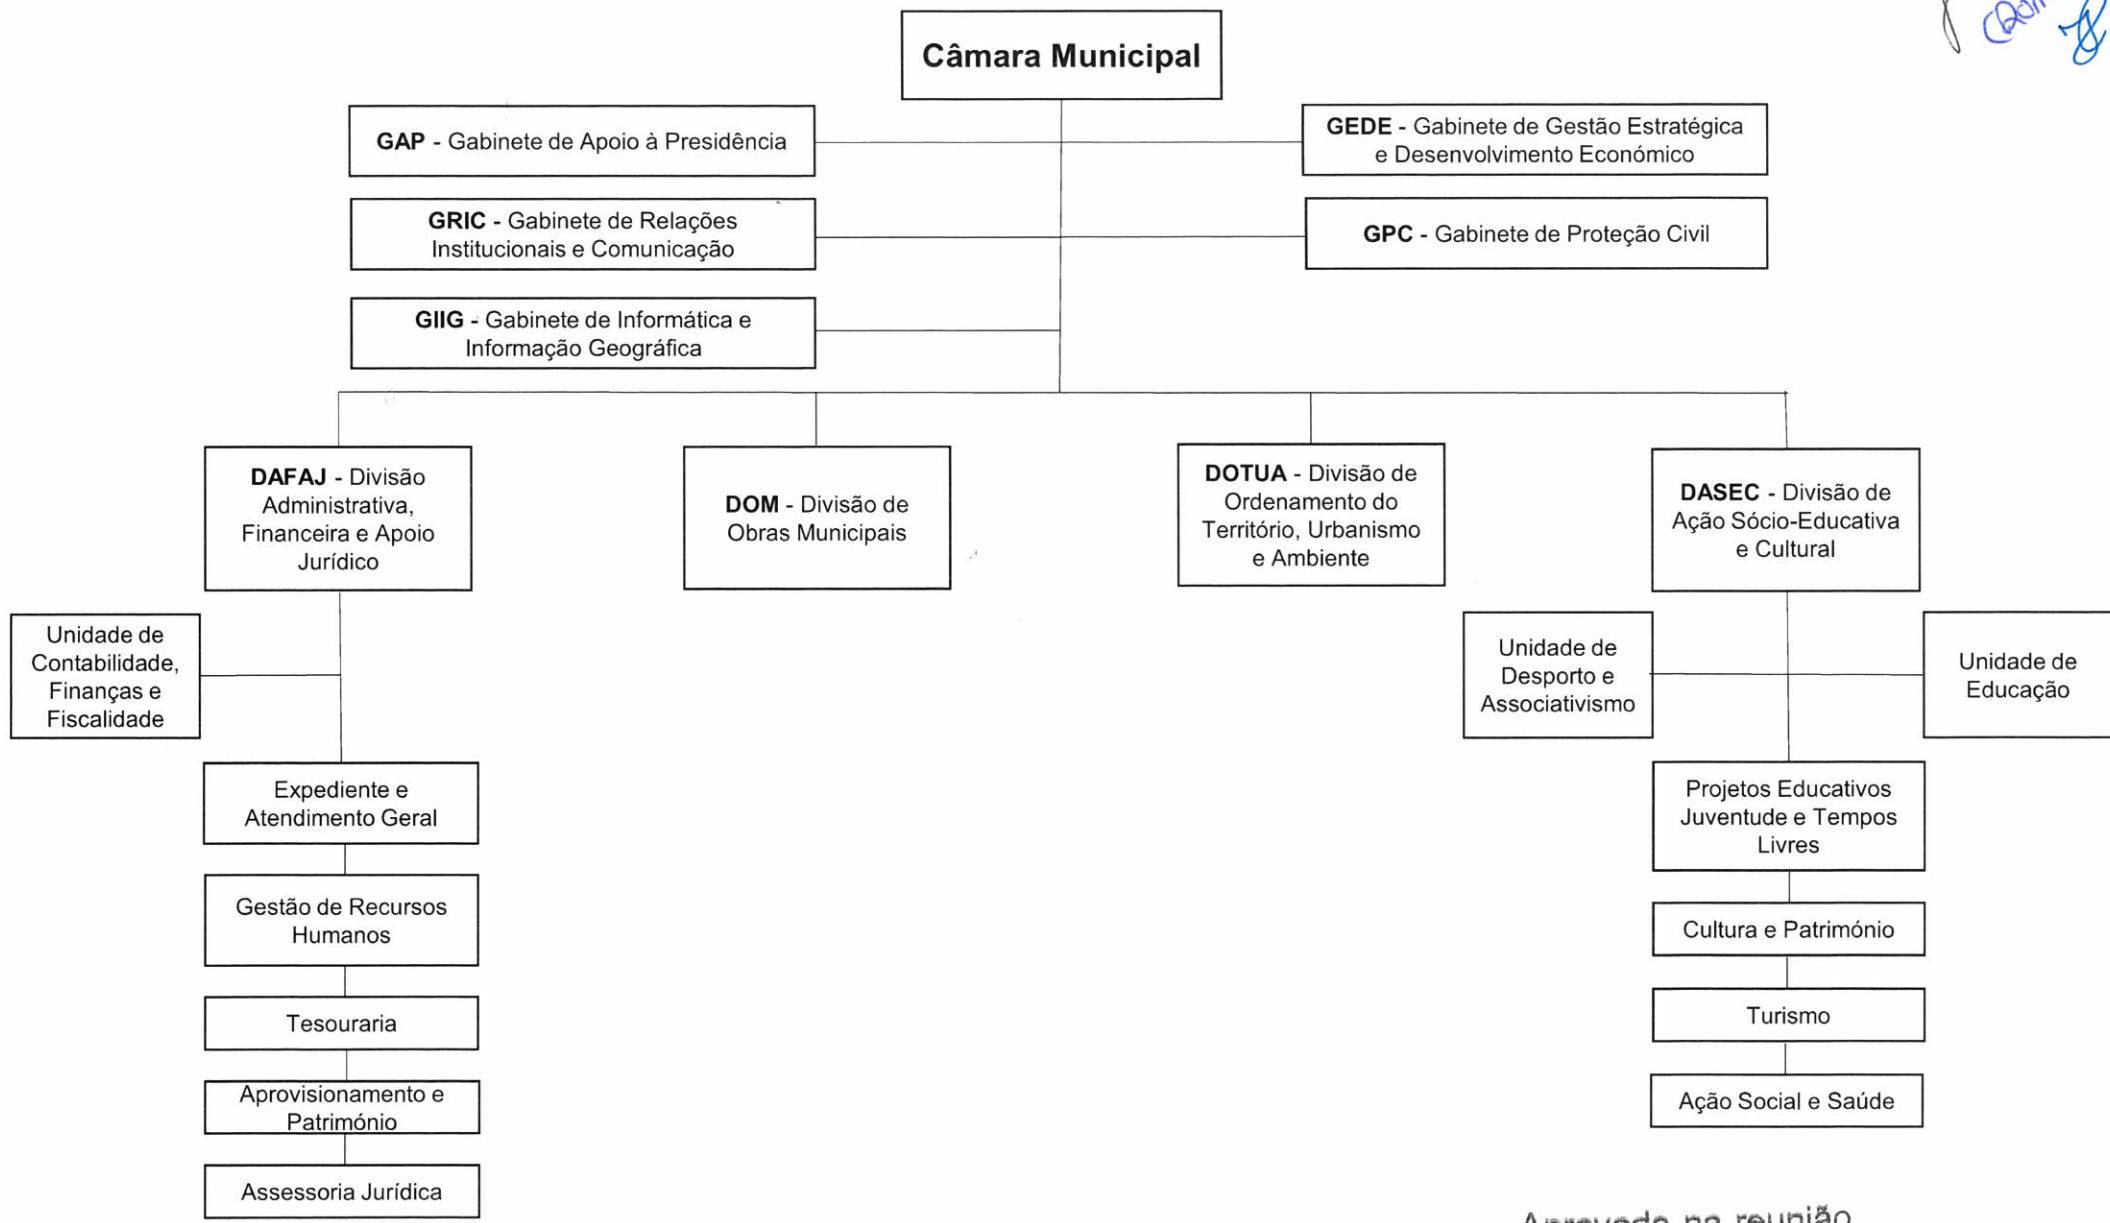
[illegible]

Câmara Municipal

GAP - Gabinete de Apoio à Presidência

GEDE - Gabinete de Gestão Estratégica e Desenvolvimento Económico

GRIC - Gabinete de Relações Institucionais e Comunicação

GPC - Gabinete de Proteção Civil

GIIG - Gabinete de Informática e Informação Geográfica

DAFAJ - Divisão Administrativa, Financeira e Apoio Jurídico

DOM - Divisão de Obras Municipais

DOTUA - Divisão de Ordenamento do Território, Urbanismo e Ambiente

DASEC - Divisão de Ação Sócio-Educativa e Cultural

Unidade de Contabilidade, Finanças e Fiscalidade

Expediente e Atendimento Geral

Gestão de Recursos Humanos

Tesouraria

Aprovisionamento e Património

Assessoria Jurídica

Unidade de Desporto e Associativismo

Unidade de Educação

Projetos Educativos Juventude e Tempos Livres

Cultura e Património

Turismo

Ação Social e Saúde

Aprovado na reunião